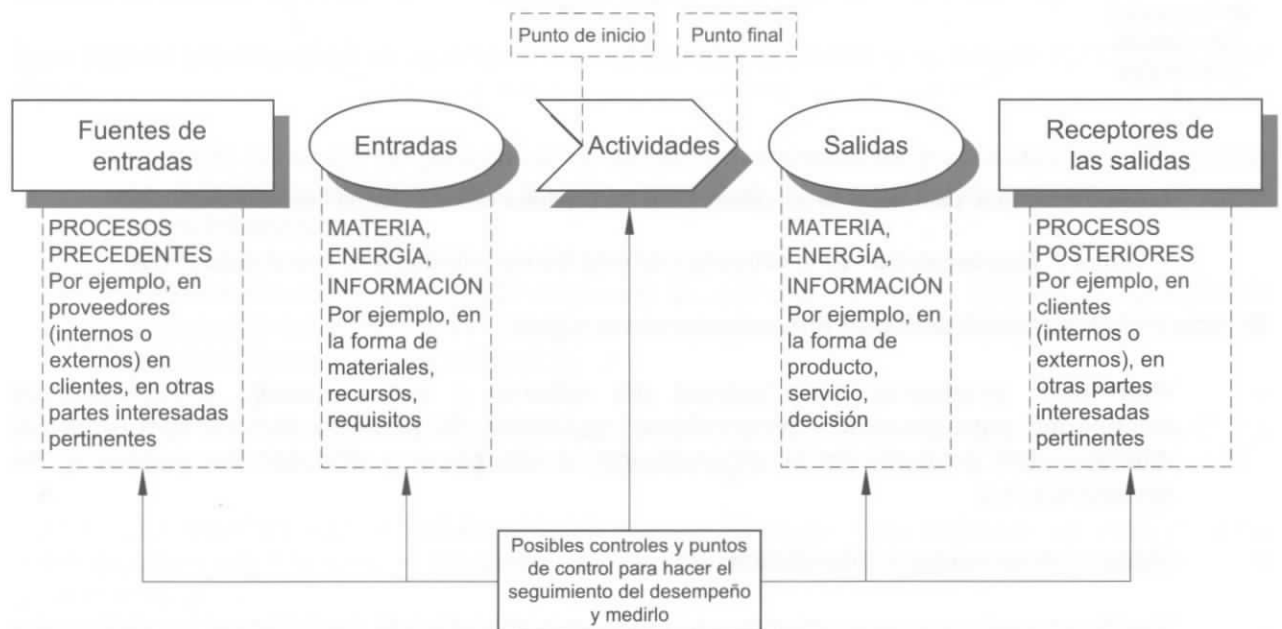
Punto de inicio

Punto final

Fuentes de entradas

Entradas

Actividades

Salidas

Receptores de las salidas

PROCESOS PRECEDENTES Por ejemplo, en proveedores (internos o externos) en clientes, en otras partes interesadas pertinentes

MATERIA, ENERGÍA, INFORMACIÓN Por ejemplo, en la forma de materiales, recursos, requisitos

MATERIA, ENERGÍA, INFORMACIÓN Por ejemplo, en la forma de producto, servicio, decisión

PROCESOS POSTERIORES Por ejemplo, en clientes (internos o externos), en otras partes interesadas pertinentes

Posibles controles y puntos de control para hacer el seguimiento del desempeño y medirlo